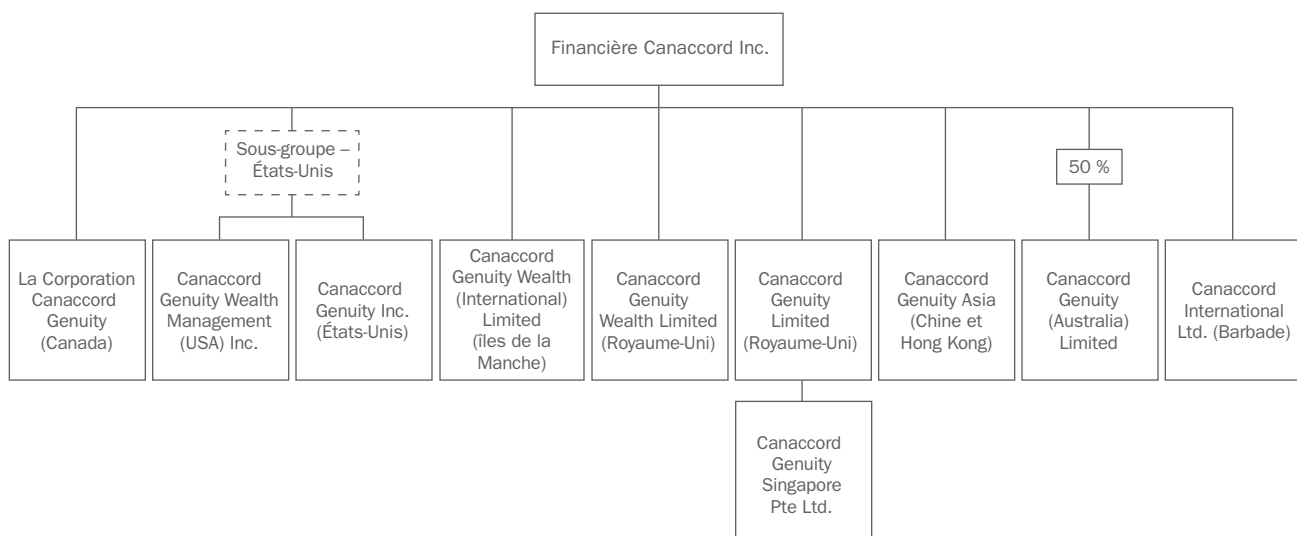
Financière Canaccord Inc.

Sous-groupe – États-Unis

50 %

La Corporation Canaccord Genuity (Canada)

Canaccord Genuity Wealth Management (USA) Inc.

Canaccord Genuity Inc. (États-Unis)

Canaccord Genuity Wealth (International) Limited (îles de la Manche)

Canaccord Genuity Wealth Limited (Royaume-Uni)

Canaccord Genuity Limited (Royaume-Uni)

Canaccord Genuity Asia (Chine et Hong Kong)

Canaccord Genuity (Australia) Limited

Canaccord International Ltd. (Barbade)

Canaccord Genuity Singapore Pte Ltd.